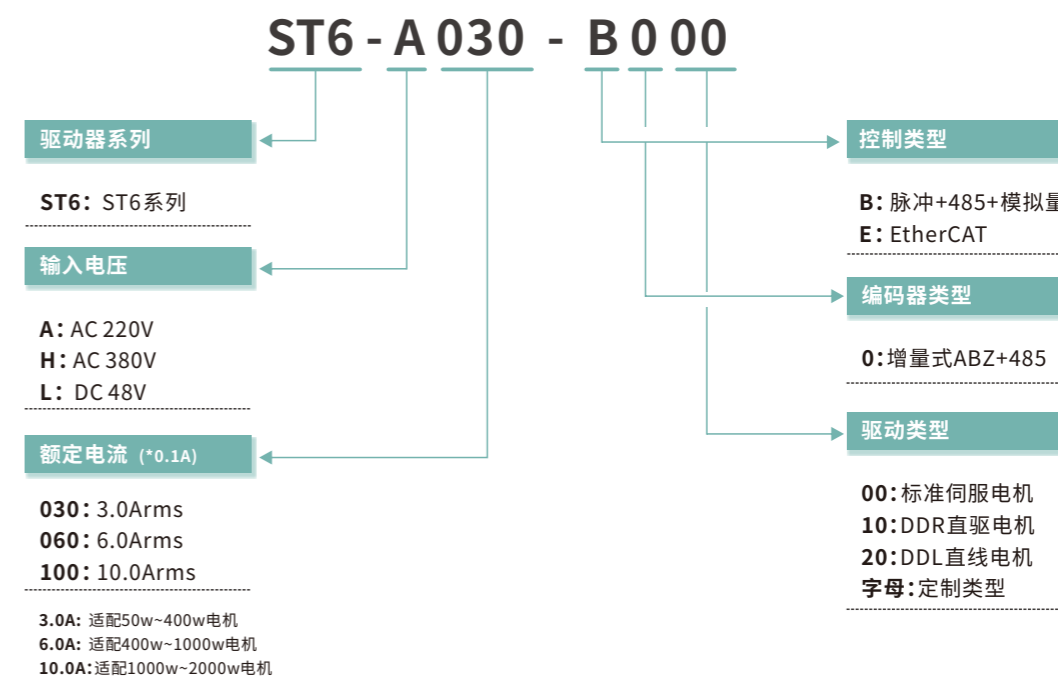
ST6 - A 030 - B 0 00

驱动器系列

ST6：ST6系列

输入电压

A：AC 220V
H：AC 380V
L：DC 48V

额定电流（*0.1A）

030：3.0Arms
060：6.0Arms
100：10.0Arms

3.0A：适配50w~400w电机
6.0A：适配400w~1000w电机
10.0A：适配1000w~2000w电机

控制类型

B：脉冲+485+模拟量
E：EtherCAT

编码器类型

0：增量式ABZ+485

驱动类型

00：标准伺服电机
10：DDR直驱电机
20：DDL直线电机
字母：定制类型